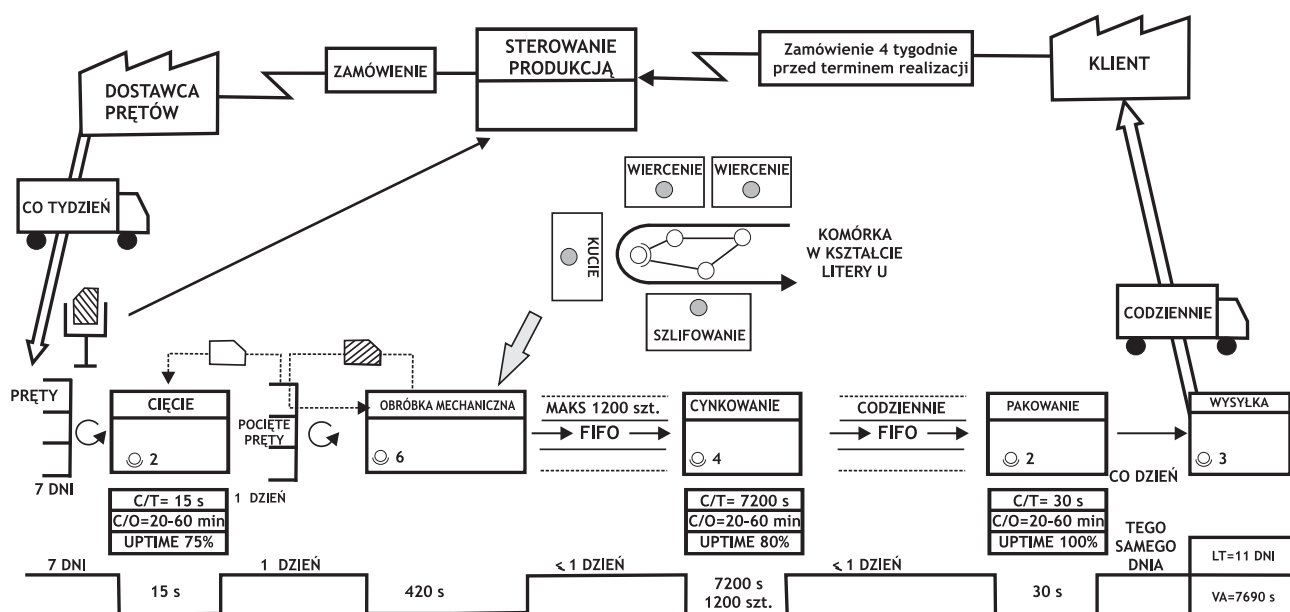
STEROWANIE PRODUKCJĄ

ZAMÓWIENIE

Zamówienie 4 tygodnie przed terminem realizacji

KLIENT

DOSTAWCA PRĘTÓW

CO TYDZIEŃ

WIERCENIE

WIERCENIE

KUCIE

KOMÓRKA W KSZTAŁCIE LITERY U

SZLIFOWANIE

CODZIENNIE

PRĘTY

7 DNI

CIĘCIE

2

POCIĘTE PRĘTY

1 DZIEŃ

OBRÓBKA MECHANICZNA

6

MAKS 1200 szt.

FIFO

CYNKOWANIE

4

CODZIENNIE

FIFO

PAKOWANIE

2

WYSYŁKA

3

CO DZIEŃ

| C/T= 15 s |
|---|
| C/O=20-60 min |
| UPTIME 75% |

| C/T= 7200 s |
|---|
| C/O=20-60 min |
| UPTIME 80% |

| C/T= 30 s |
|---|
| C/O=20-60 min |
| UPTIME 100% |

TEGO SAMEGO DNIA

7 DNI

15 s

1 DZIEŃ

420 s

< 1 DZIEŃ

7200 s 1200 szt.

< 1 DZIEŃ

30 s

LT=11 DNI

VA=7690 s